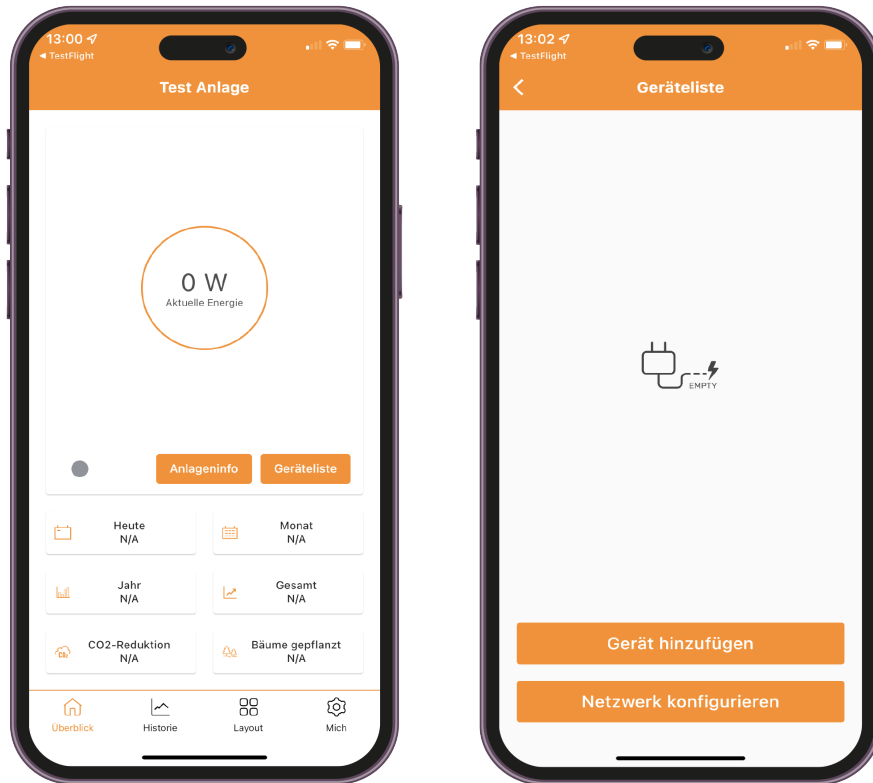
13:00
◀ TestFlight

Test Anlage

0 W
Aktuelle Energie

Anlageninfo Geräteliste

Heute
N/A

Monat
N/A

Jahr
N/A

Gesamt
N/A

CO2-Reduktion
N/A

Bäume gepflanzt
N/A

Überblick Historie Layout Mich

13:02
◀ TestFlight

Geräteliste

EMPTY

Gerät hinzufügen

Netzwerk konfigurieren